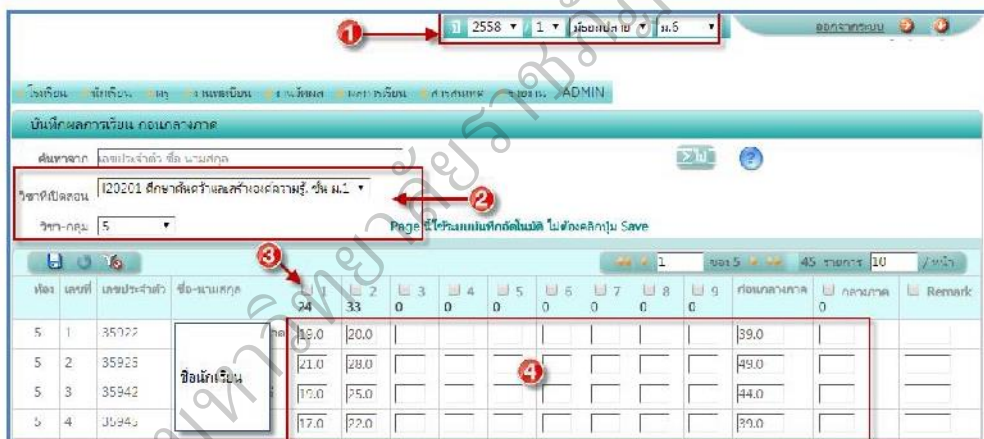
1 2558 ▾ 1 ▾ มัธยมปลาย ▾ ม.6 ▾

ออกจากระบบ

โรงเรียน นักเรียน ครู ทะเบียน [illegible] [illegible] ผลการเรียน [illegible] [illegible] ADMIN

บันทึกผลการเรียน ก่อนกลางภาค

ค้นหาจาก เลขประจำตัว ชื่อ นามสกุล

วิชาที่เปิดสอน I20201 ศึกษาค้นคว้าและสร้างองค์ความรู้ ชั้น ม.1 ▾

วิชา-กลุ่ม 5 ▾

Page นี้ไว้คะแนนบันทึกอัตโนมัติ ไม่ต้องคลิกปุ่ม Save

1 ของ 5 45 รายการ 10 / หน้า

| ห้อง | เลขที่ | เลขประจำตัว | ชื่อ-นามสกุล | 1 24 | 2 33 | 3 0 | 4 0 | 5 0 | 6 0 | 7 0 | 8 0 | 9 0 | ก่อนกลางภาค | กลางภาค 0 | Remark |
|---|---|---|---|---|---|---|---|---|---|---|---|---|---|---|---|
| 5 | 1 | 35922 | ชื่อนักเรียน | 18.0 | 20.0 | | | | | | | | 39.0 | | |
| 5 | 2 | 35926 | | 21.0 | 28.0 | | | | | | | | 49.0 | | |
| 5 | 3 | 35942 | | 19.0 | 25.0 | | | | | | | | 44.0 | | |
| 5 | 4 | 35945 | | 17.0 | 22.0 | | | | | | | | 39.0 | | |

2
3
4